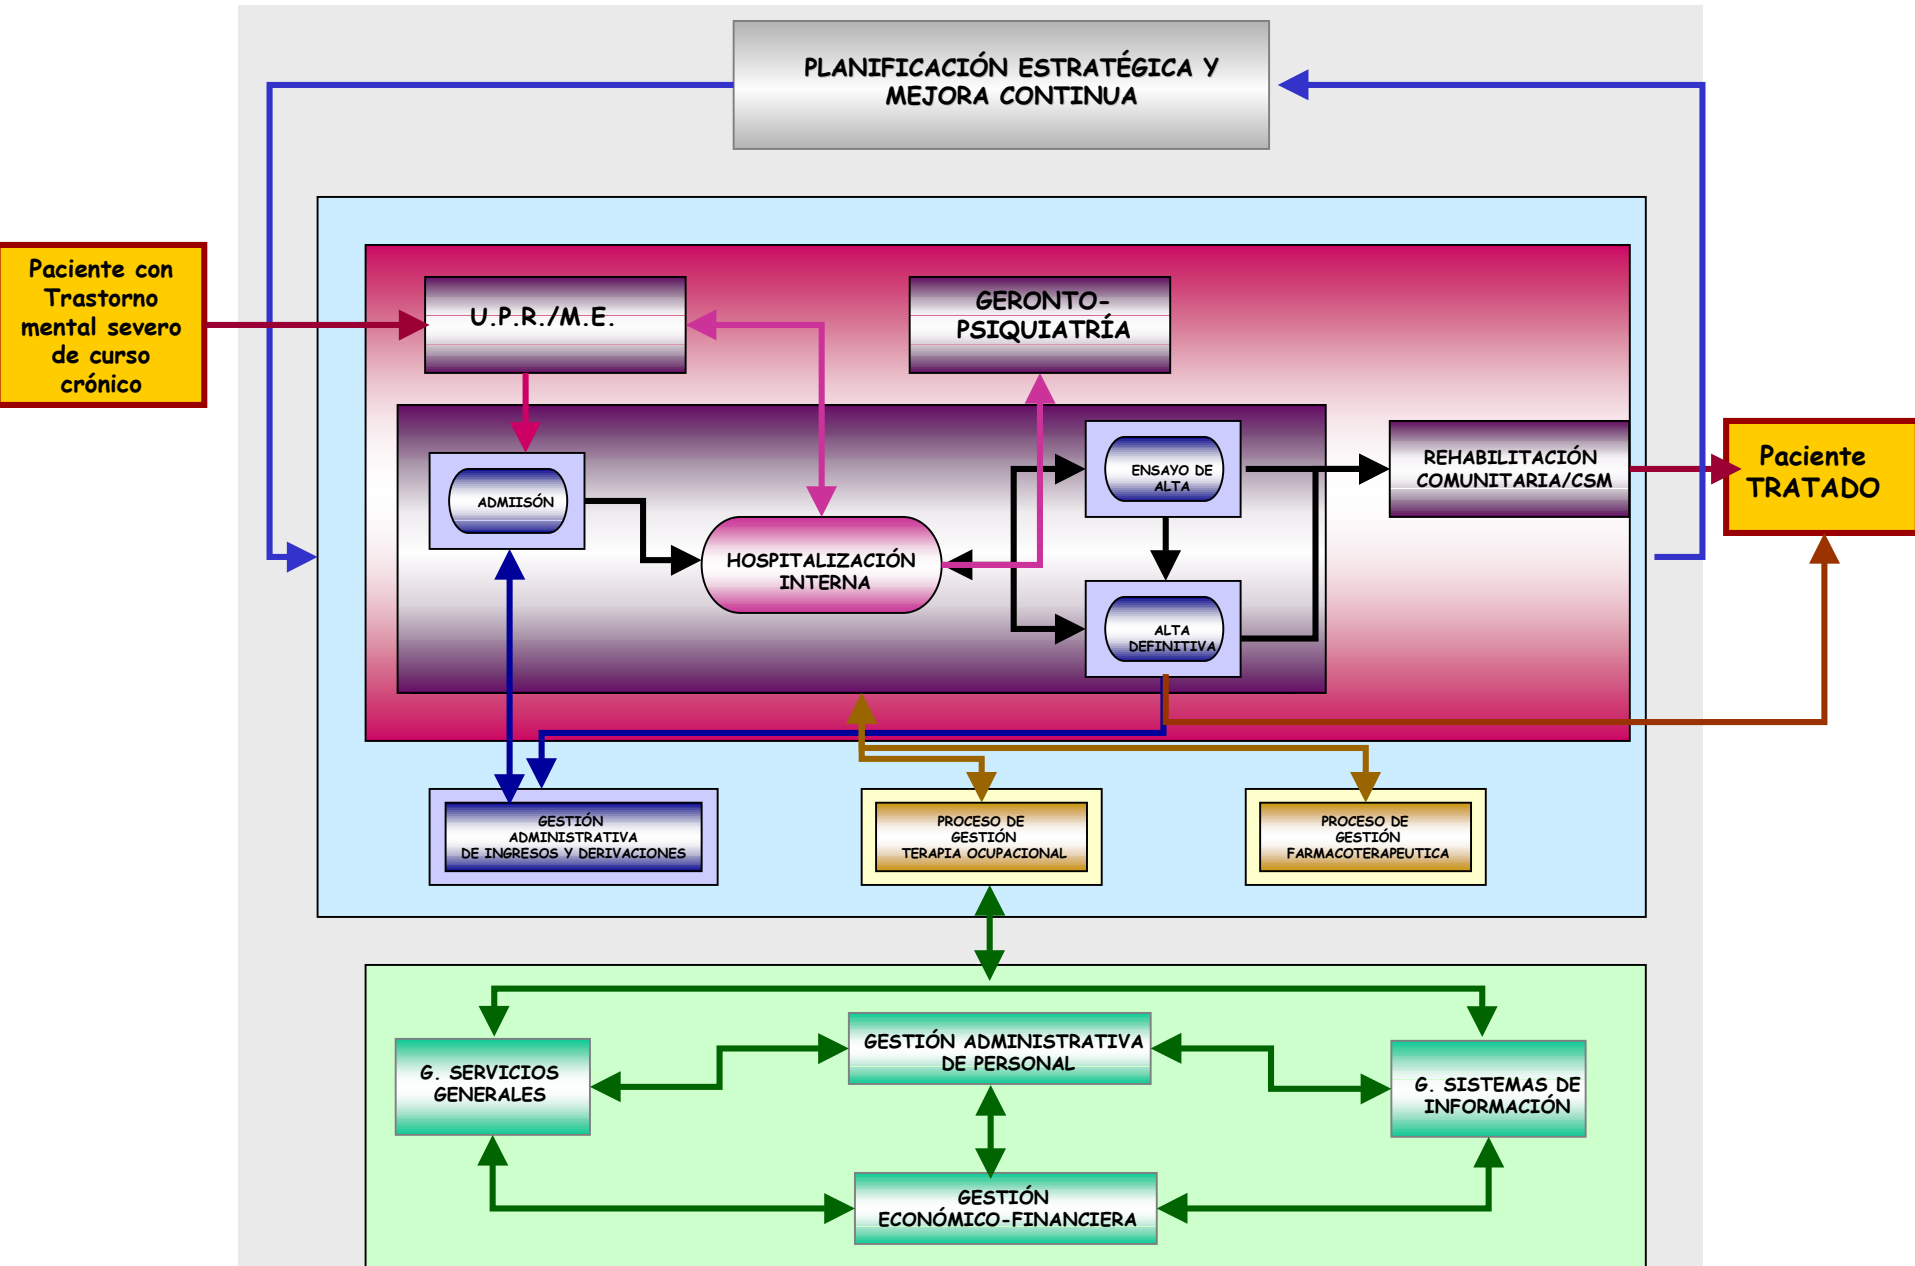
PLANIFICACIÓN ESTRATÉGICA Y MEJORA CONTINUA

Paciente con Trastorno mental severo de curso crónico

U.P.R./M.E.

GERONTO-PSIQUIATRÍA

ADMISIÓN

HOSPITALIZACIÓN INTERNA

ENSAYO DE ALTA

ALTA DEFINITIVA

REHABILITACIÓN COMUNITARIA/CSM

Paciente TRATADO

GESTIÓN ADMINISTRATIVA DE INGRESOS Y DERIVACIONES

PROCESO DE GESTIÓN TERAPIA OCUPACIONAL

PROCESO DE GESTIÓN FARMACOTERAPEUTICA

G. SERVICIOS GENERALES

GESTIÓN ADMINISTRATIVA DE PERSONAL

G. SISTEMAS DE INFORMACIÓN

GESTIÓN ECONÓMICO-FINANCIERA